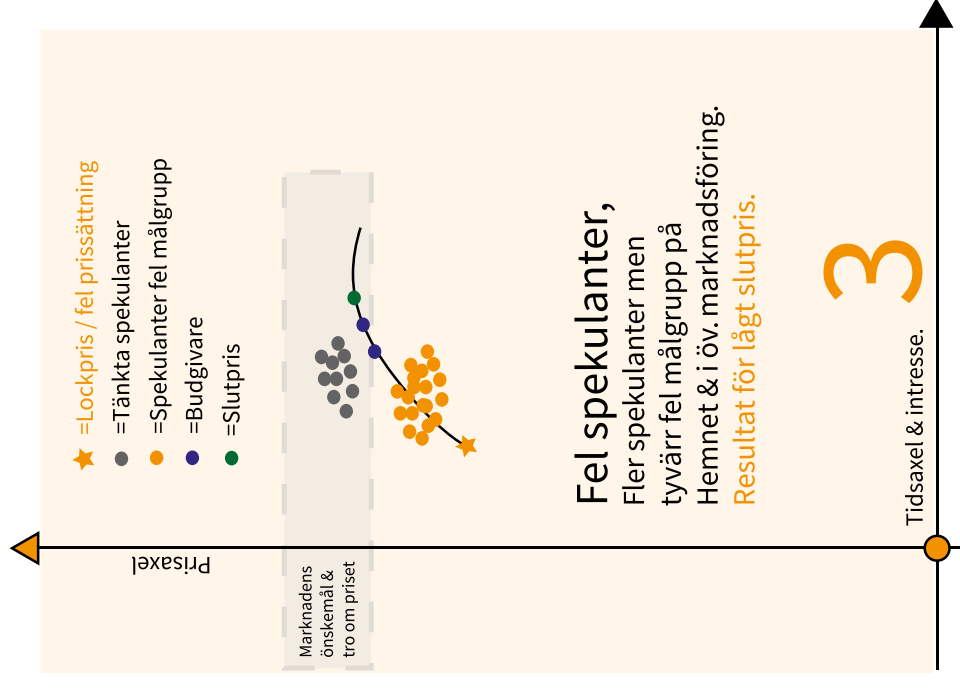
=Lockpris / fel prissättning
=Tänkta spekulanter
=Spekulanter fel målgrupp
=Budgivare
=Slutpris

Fel spekulanter,
Fler spekulanter men tyvärr fel målgrupp på Hemnet & i öv. marknadsföring.
Resultat för lågt slutpris.

3

Tidsaxel & intresse.

Prisaxel

Marknadens önskemål & tro om priset